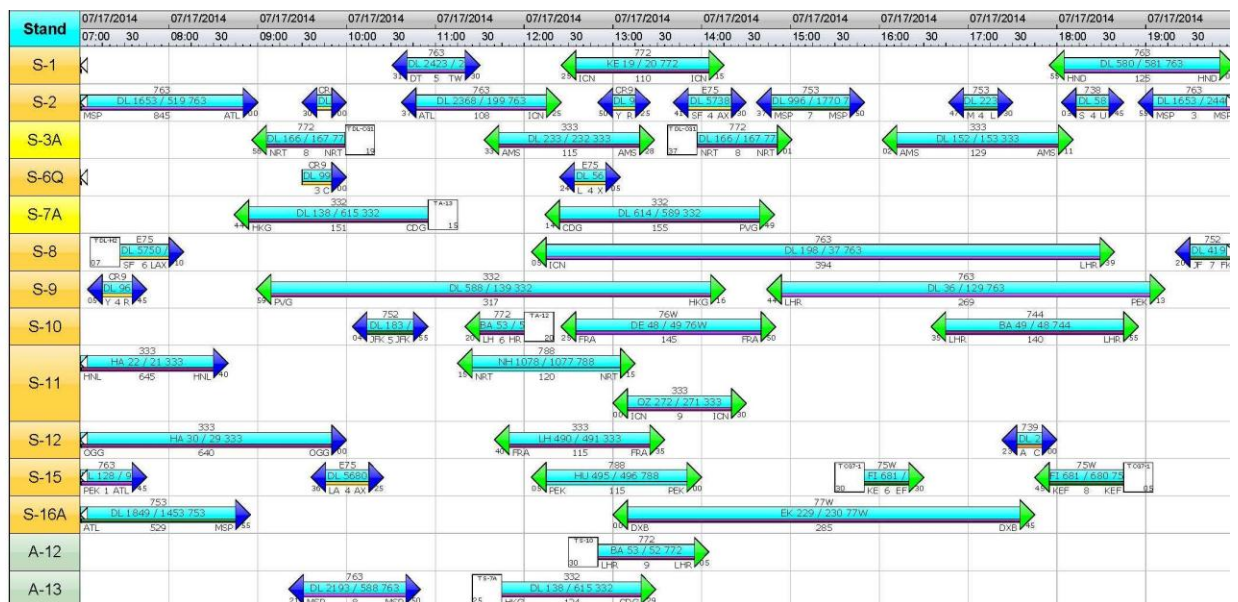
Stand | 07/17/2014 07:00 30 | 07/17/2014 08:00 30 | 07/17/2014 09:00 30 | 07/17/2014 10:00 30 | 07/17/2014 11:00 30 | 07/17/2014 12:00 30 | 07/17/2014 13:00 30 | 07/17/2014 14:00 30 | 07/17/2014 15:00 30 | 07/17/2014 16:00 30 | 07/17/2014 17:00 30 | 07/17/2014 18:00 30 | 07/17/2014 19:00 30

S-1
763 DL 2423 / 2 DT 5 TW 30
772 KE 19 / 20 772 ICN 110 ICN 15
763 DL 580 / 581 763 HND 125 HND

S-2
763 DL 1653 / 519 763 MSP 845 ATL 00
CR DL
763 DL 2368 / 199 763 ATL 108 ICN 25
CR9 DL 3 Y R 25
E75 DL 5738 SF 4 AX 30
753 DL 996 / 1770 7 MSP 7 MSP 50
753 DL 223 M 4 L 30
738 DL 58 S 4 U 45
763 DL 1653 / 244 MSP 3 MSP

S-3A
772 DL 166 / 167 77 NRT 8 NRT 19
333 DL 233 / 232 333 AMS 115 AMS 20
772 DL 166 / 167 77 NRT 8 NRT 01
333 DL 152 / 153 333 AMS 129 AMS 11

S-6Q
CR9 DL 99 3 C 00
E75 DL 56 L 4 X 05

S-7A
332 DL 138 / 615 332 HKG 151 CDG 15
332 DL 614 / 589 332 CDG 155 PVG 49

S-8
E75 DL 5750 / SF 6 LAX 10
763 DL 198 / 37 763 ICN 394 LHR 39
752 DL 419 JF 7 FK

S-9
CR9 DL 96 Y 4 R 45
332 DL 588 / 139 332 PVG 317 HKG 16
763 DL 36 / 129 763 LHR 269 PEK 13

S-10
752 DL 183 / JFK 5 JFK 55
772 BA 53 / 5 LH 6 HR 20
76W DE 48 / 49 76W FRA 145 FRA 50
744 BA 49 / 48 744 LHR 140 LHR 55

S-11
333 HA 22 / 21 333 HNL 645 HNL 40
788 NH 1078 / 1077 788 NRT 120 NRT 15
333 OZ 272 / 271 333 ICN 9 ICN 30

S-12
333 HA 30 / 29 333 OGG 640 OGG 00
333 LH 490 / 491 333 FRA 115 FRA 35
739 DL 2 A C 00

S-15
763 DL 128 / 9 PEK 1 ATL 45
E75 DL 5680 LA 4 AX 25
788 HU 495 / 496 788 PEK 115 PEK 00
75W FI 681 / KE 6 EF 30
75W FI 681 / 680 75 KEF 8 KEF 05

S-16A
753 DL 1849 / 1453 753 ATL 529 MSP 55
77W EK 229 / 230 77W DXB 285 DXB 45

A-12
772 BA 53 / 52 772 LHR 9 LHR 05

A-13
763 DL 2193 / 588 763 MSP 8 MSP 50
332 DL 138 / 615 332 HKG 134 CDG 29